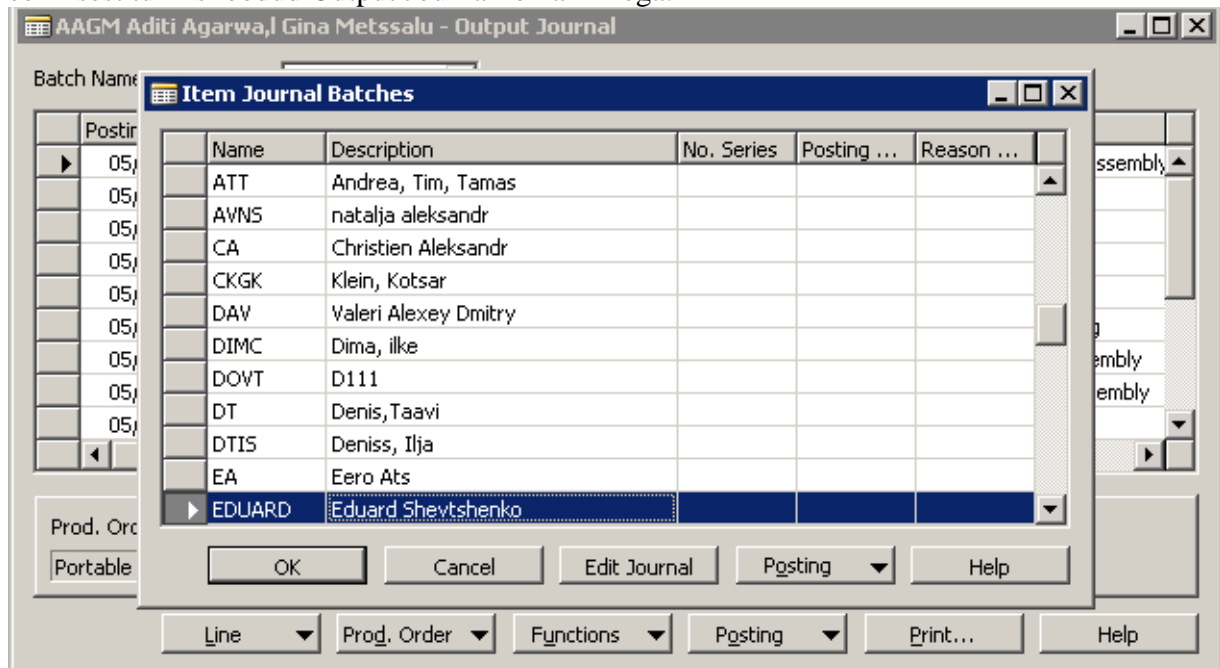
AAGM Aditi Agarwa,l Gina Metssalu - Output Journal

Batch Name

Postin

05/
05/
05/
05/
05/
05/
05/
05/
05/

ssembly
g
embly
embly

Item Journal Batches

| Name | Description | No. Series | Posting ... | Reason ... |
|---|---|---|---|---|
| ATT | Andrea, Tim, Tamas | | | |
| AVNS | natalja aleksandr | | | |
| CA | Christien Aleksandr | | | |
| CKGK | Klein, Kotsar | | | |
| DAV | Valeri Alexey Dmitry | | | |
| DIMC | Dima, ilke | | | |
| DOVT | D111 | | | |
| DT | Denis,Taavi | | | |
| DTIS | Deniss, Ilja | | | |
| EA | Eero Ats | | | |
| EDUARD | Eduard Shevtshenko | | | |

OK Cancel Edit Journal Posting Help

Prod. Ord
Portable

Line Prod. Order Functions Posting Print... Help